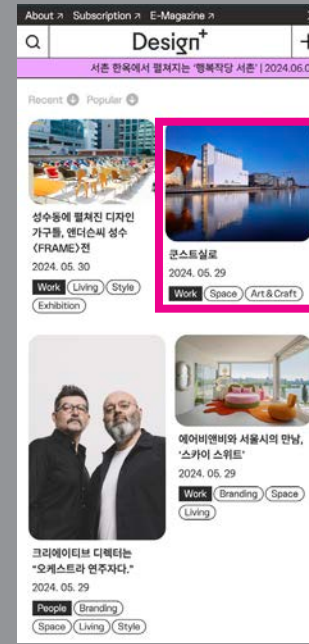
About ↗ Subscription ↗ E-Magazine ↗

Design⁺

서촌 한옥에서 펼쳐지는 '행복작당 서촌' | 2024.06.0

Recent Popular

성수동에 펼쳐진 디자인 가구들, 앤더슨씨 성수 〈FRAME〉전

2024. 05. 30

Work Living Style Exhibition

쿤스트실로

2024. 05. 29

Work Space Art & Craft

크리에이티브 디렉터는 "오케스트라 연주자다."

2024. 05. 29

People Branding Space Living Style

에이비앤비와 서울시의 만남, '스카이 스위트'

2024. 05. 29

Work Branding Space Living